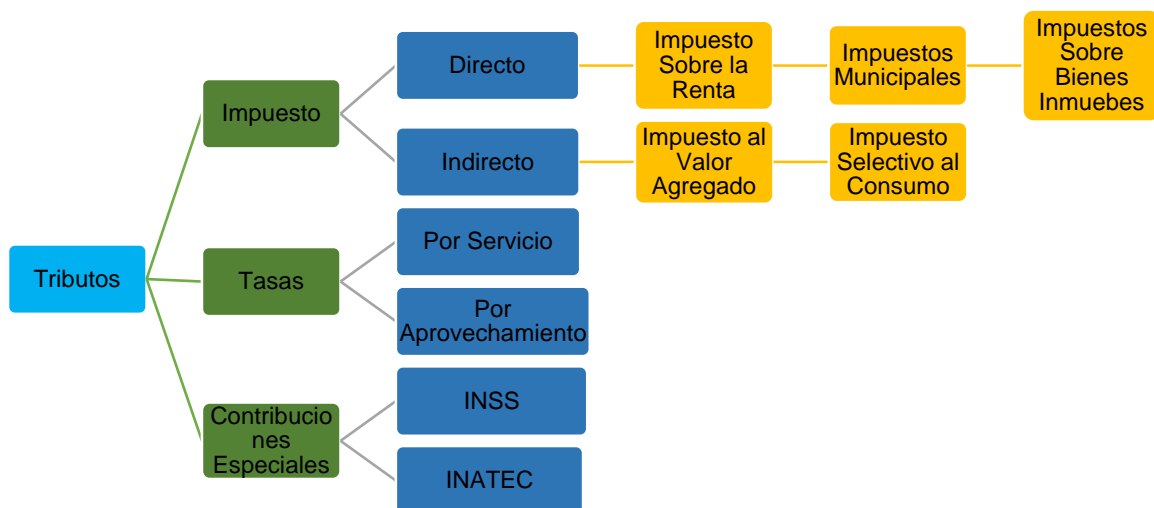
Tributos

Impuesto

Directo

Impuesto Sobre la Renta

Impuestos Municipales

Impuestos Sobre Bienes Inmuebes

Indirecto

Impuesto al Valor Agregado

Impuesto Selectivo al Consumo

Tasas

Por Servicio

Por Aprovechamiento

Contribuciones Especiales

INSS

INATEC